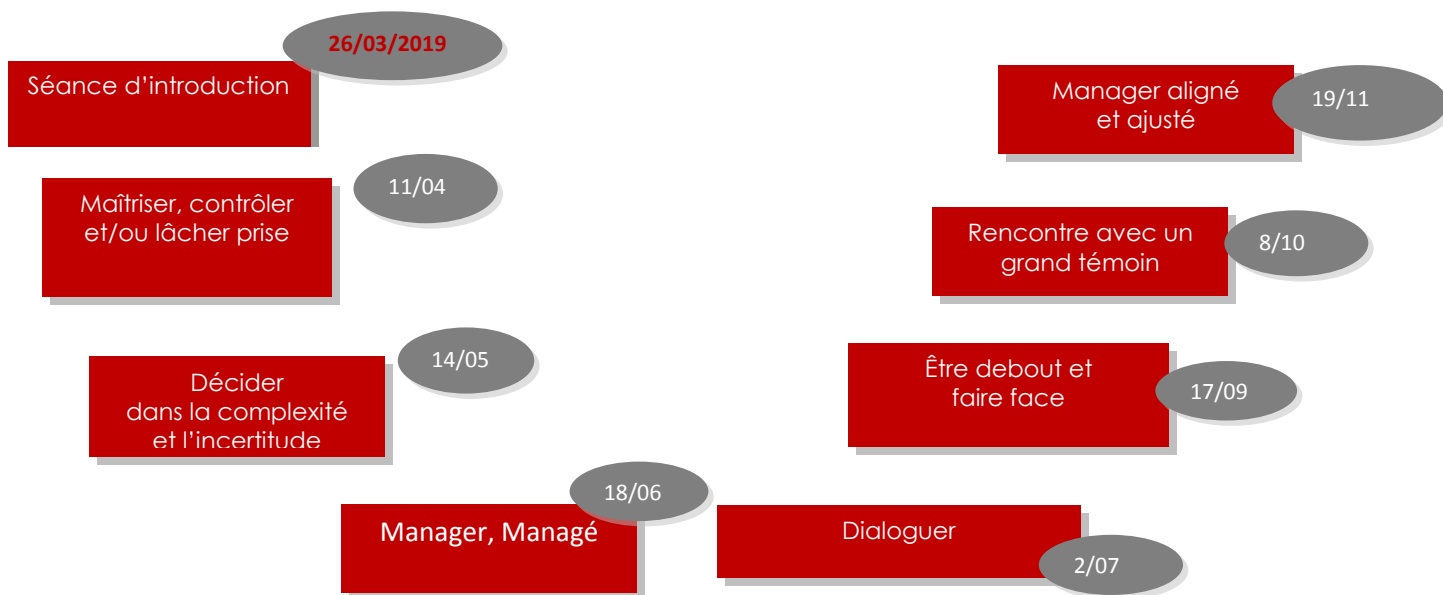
26/03/2019
Séance d'introduction

11/04
Maîtriser, contrôler et/ou lâcher prise

14/05
Décider dans la complexité et l'incertitude

18/06
Manager, Managé

Dialoguer
2/07

Être debout et faire face
17/09

Rencontre avec un grand témoin
8/10

Manager aligné et ajusté
19/11